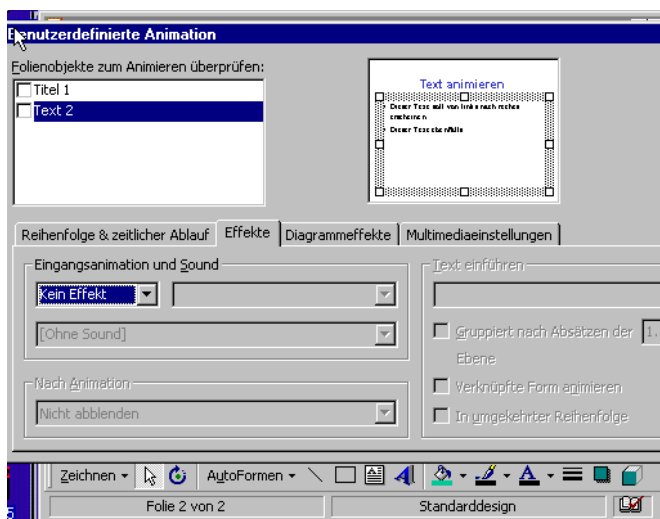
Benutzerdefinierte Animation

Folienobjekte zum Animieren überprüfen:

Titel 1

Text 2

Text animieren

Dieser Text soll von links nach rechts erscheinen

Dieser Text ebenfalls

Reihenfolge & zeitlicher Ablauf | Effekte | Diagrammeffekte | Multimediaeinstellungen

Eingangsanimation und Sound

Kein Effekt

[Ohne Sound]

Nach Animation

Nicht abblenden

Text einführen

Gruppiert nach Absätzen der 1.

Ebene

Verknüpfte Form animieren

In umgekehrter Reihenfolge

Zeichnen ▾ AutoFormen ▾

Folie 2 von 2 | Standarddesign